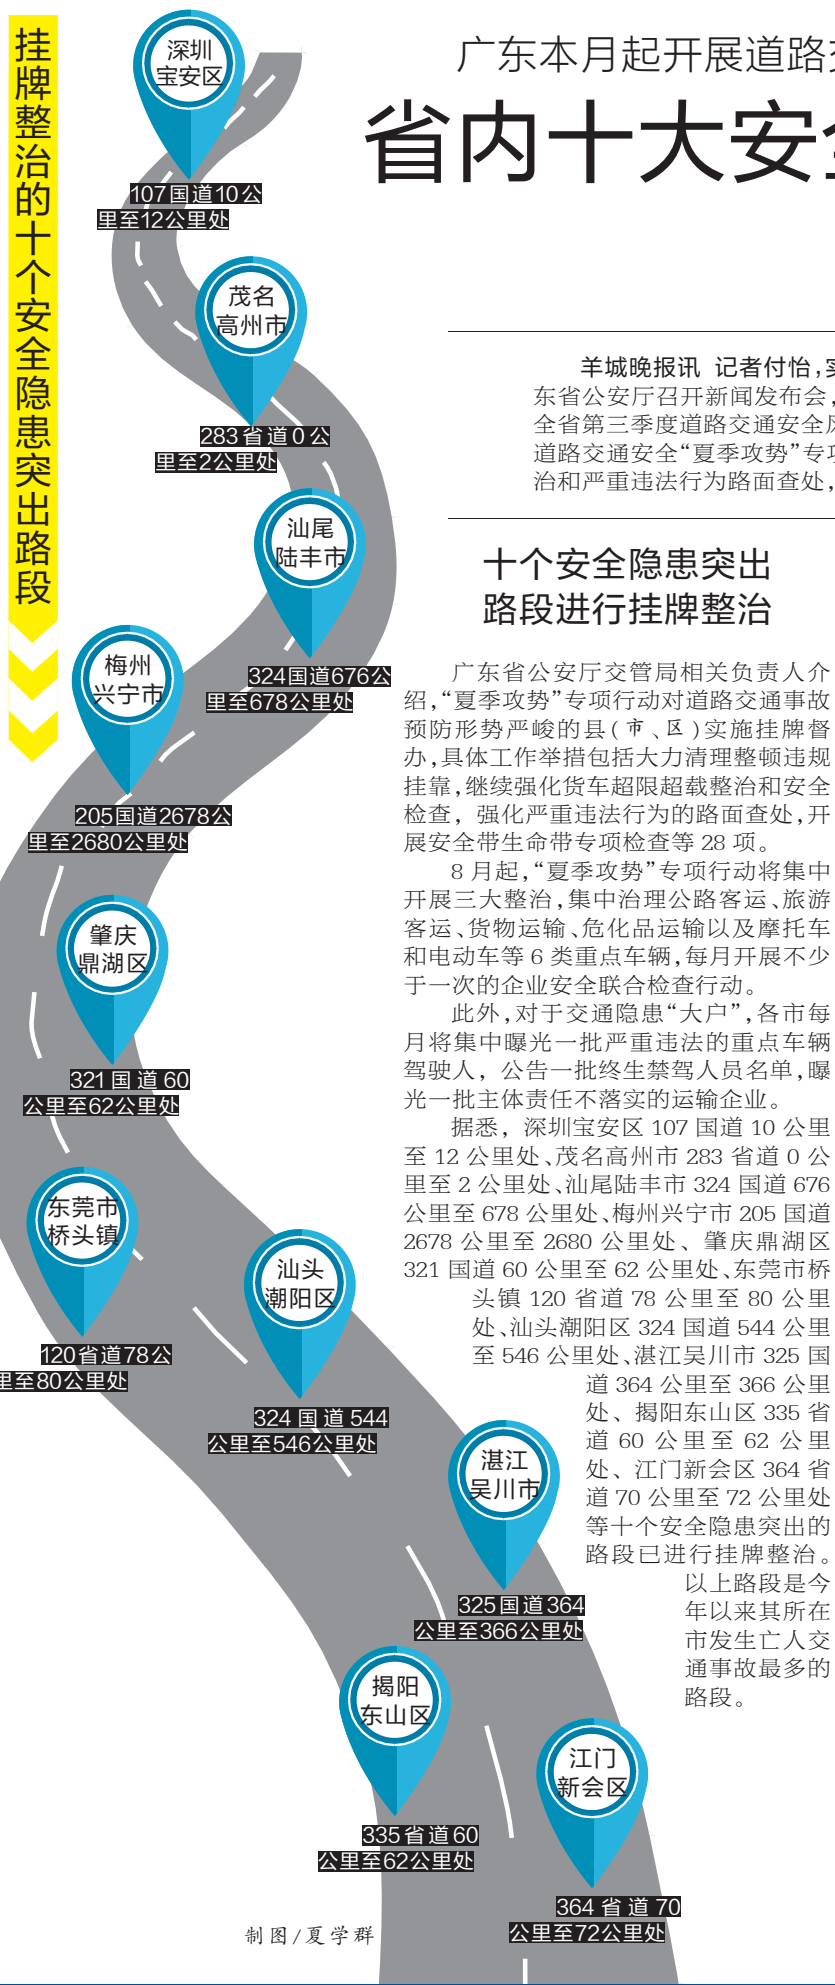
挂牌整治的十个安全隐患突出路段

深圳宝安区
107国道10公里至12公里处

茂名高州市
283省道0公里至2公里处

汕尾陆丰市
324国道676公里至678公里处

梅州兴宁市
205国道2678公里至2680公里处

肇庆鼎湖区
321国道60公里至62公里处

东莞市桥头镇
120省道78公里至80公里处

汕头潮阳区
324国道544公里至546公里处

湛江吴川市
325国道364公里至366公里处

揭阳东山区
335省道60公里至62公里处

江门新会区
364省道70公里至72公里处

制图/夏学群

广东本月起开展道路交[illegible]

省内十大安全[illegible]

羊城晚报讯 记者付怡，实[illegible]东省公安厅召开新闻发布会，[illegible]全省第三季度道路交通安全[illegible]道路交通安全“夏季攻势”专项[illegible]治和严重违法行为路面查处，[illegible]

十个安全隐患突出路段进行挂牌整治

广东省公安厅交管局相关负责人介绍，“夏季攻势”专项行动对道路交通事故预防形势严峻的县（市、区）实施挂牌督办，具体工作举措包括大力清理整顿违规挂靠，继续强化货车超限超载整治和安全检查，强化严重违法行为的路面查处，开展安全带生命带专项检查等28项。

8月起，“夏季攻势”专项行动将集中开展三大整治，集中治理公路客运、旅游客运、货物运输、危化品运输以及摩托车和电动车等6类重点车辆，每月开展不少于一次的企业安全联合检查行动。

此外，对于交通隐患“大户”，各市每月将集中曝光一批严重违法的重点车辆驾驶人，公告一批终生禁驾人员名单，曝光一批主体责任不落实的运输企业。

据悉，深圳宝安区107国道10公里至12公里处、茂名高州市283省道0公里至2公里处、汕尾陆丰市324国道676公里至678公里处、梅州兴宁市205国道2678公里至2680公里处、肇庆鼎湖区321国道60公里至62公里处、东莞市桥头镇120省道78公里至80公里处、汕头潮阳区324国道544公里至546公里处、湛江吴川市325国道364公里至366公里处、揭阳东山区335省道60公里至62公里处、江门新会区364省道70公里至72公里处等十个安全隐患突出的路段已进行挂牌整治。以上路段是今年以来其所在市发生亡人交通事故最多的路段。